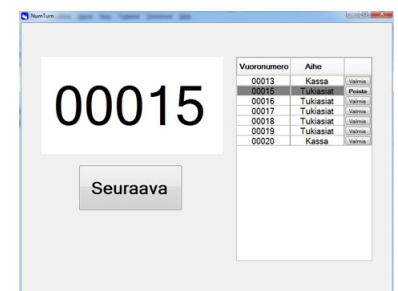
NumTurn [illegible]

00015

Seuraava

| Vuoronumero | Aihe | |
|---|---|---|
| 00013 | Kassa | Valmis |
| 00015 | Tukiasiat | Poista |
| 00016 | Tukiasiat | Valmis |
| 00017 | Tukiasiat | Valmis |
| 00018 | Tukiasiat | Valmis |
| 00019 | Tukiasiat | Valmis |
| 00020 | Kassa | Valmis |